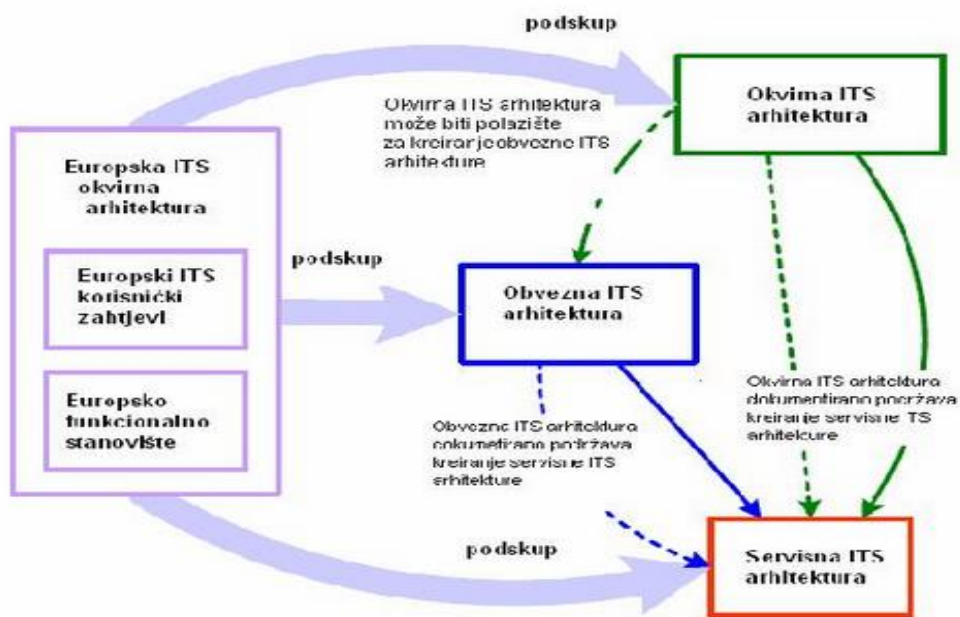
podskup

Okvirna ITS arhitektura može biti polazište za kreiranje obvezne ITS arhitekture

Okvirna ITS arhitektura

Europska ITS okvirna arhitektura

Europski ITS korisnički zahtjevi

Europsko funkcionalno stanovište

podskup

Obvezna ITS arhitektura

Okvirna ITS arhitektura dokumentirano podržava kreiranje servisne ITS arhitekture

Obvezne ITS arhitektura dokumentirano podržava kreiranje servisne ITS arhitekture

podskup

Servisna ITS arhitektura